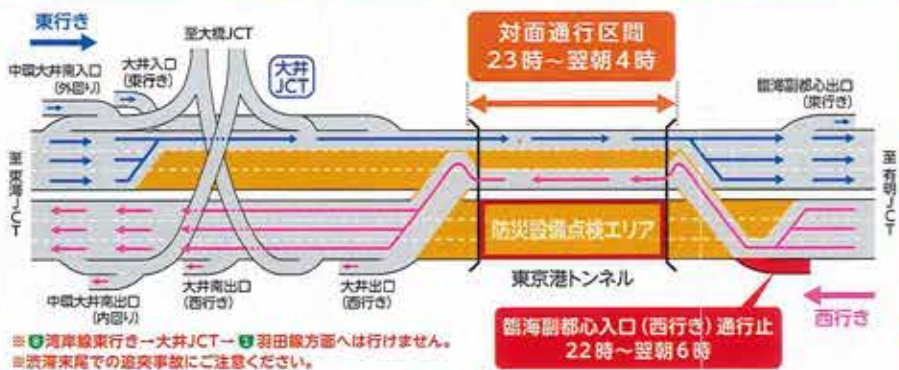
東行き

至大橋JCT

中環大井南入口
(外回り)

大井入口
(東行き)

大井
JCT

対面通行区間
23時～翌朝4時

臨海副都心出口
(東行き)

至東海JCT

至有明JCT

防災設備点検エリア

東京港トンネル

中環大井南出口
(内回り)

大井南出口
(西行き)

大井出口
(西行き)

西行き

臨海副都心入口(西行き)通行止
22時～翌朝6時

※湾岸線東行き→大井JCT→羽田線方面へは行けません。
※渋滞末尾での追突事故にご注意ください。